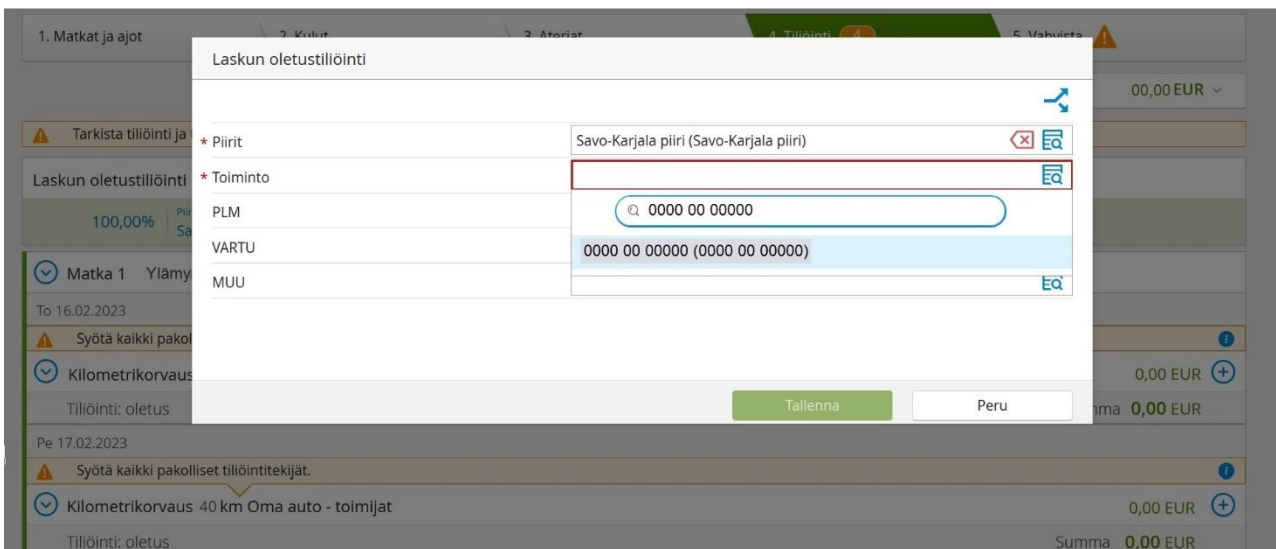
1. Matkat ja ajot
2. Kulut
3. Ateriat
4. Tiliöinti 4
5. Vahvista

Laskun oletustiliöinti

00,00 EUR

Tarkista tiliöinti ja

Laskun oletustiliöinti

100,00%

Matka 1 Ylämy

To 16.02.2023

Syötä kaikki pakol

Kilometrikorvaus

Tiliöinti: oletus

* Piirit
Savo-Karjala piiri (Savo-Karjala piiri)

* Toiminto

PLM
0000 00 00000

VARTU
0000 00 00000 (0000 00 00000)

MUU

Tallenna
Peru

0,00 EUR

mma 0,00 EUR

Pe 17.02.2023

Syötä kaikki pakolliset tiliöintitekijät.

Kilometrikorvaus 40 km Oma auto - toimijat

0,00 EUR

Tiliöinti: oletus

Summa 0,00 EUR